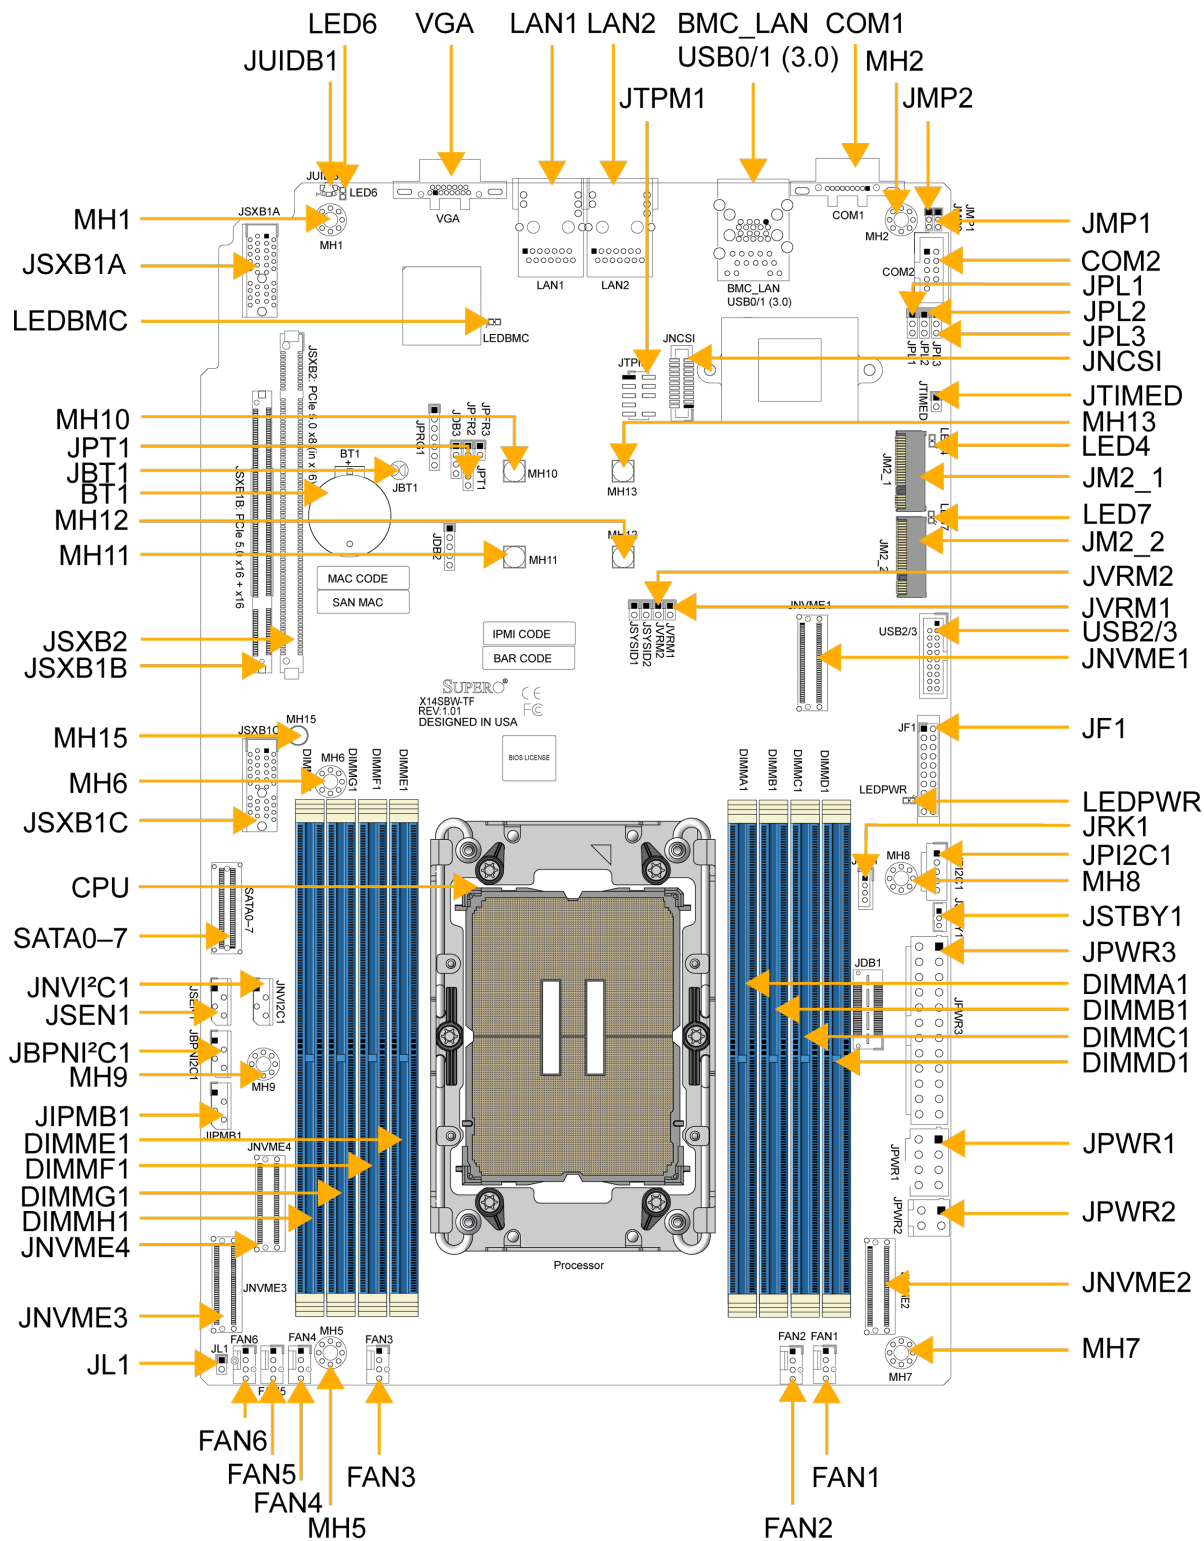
LED6 VGA LAN1 LAN2 BMC_LAN COM1
JUIDB1
USB0/1 (3.0)
MH2
JTPM1
JMP2

MH1
JSXB1A
LEDBMC
MH10
JPT1
JBT1
BT1
MH12
MH11
JSXB2
JSXB1B
MH15
MH6
JSXB1C
CPU
SATA0–7
JNVI²C1
JSEN1
JBPNI²C1
MH9
JIPMB1
DIMME1
DIMMF1
DIMMG1
DIMMH1
JNVME4
JNVME3
JL1

JMP1
COM2
JPL1
JPL2
JPL3
JNCSI
JTIMED
MH13
LED4
JM2_1
LED7
JM2_2
JVRM2
JVRM1
USB2/3
JNVME1
JF1
LEDPWR
JRK1
JPI2C1
MH8
JSTBY1
JPWR3
DIMMA1
DIMMB1
DIMMC1
DIMMD1
JPWR1
JPWR2
JNVME2
MH7

FAN6
FAN5
FAN4
MH5
FAN3
FAN2
FAN1

JUIDB1 LED6 VGA LAN1 LAN2 BMC_LAN USB0/1 (3.0) COM1 MH2 JMP1 COM2 JSXB1A MH1 LEDBMC JNCSI JTPM1 JPL1 JPL2 JPL3 JTIMED LED4 JM2_1 LED7 JM2_2 JSXB2: PCIe 5.0 x8 (in x 16) JSXB1B: PCIe 5.0 x16 + x16 BT1 JBT1 JPRG1 JDB3 JPFR2 JPFR3 JPT1 MH10 MH13 MH12 JDB2 MH11 MAC CODE SAN MAC IPMI CODE BAR CODE JSYSID1 JSYSID2 JVRM2 JVRM1 JNVME1 USB2/3 SUPERO X14SBW-TF REV:1.01 DESIGNED IN USA BIOS LICENSE MH15 JSXB1C MH6 DIMMH1 DIMMG1 DIMMF1 DIMME1 DIMMA1 DIMMB1 DIMMC1 DIMMD1 JF1 LEDPWR MH8 JPI2C1 JSTBY1 SATA0~7 JNVI2C1 JSEN1 JBPNI2C1 MH9 JIPMB1 JDB1 JPWR3 JPWR1 JPWR2 JNVME4 JNVME3 Processor JNVME2 JL1 FAN6 FAN5 FAN4 MH5 FAN3 FAN2 FAN1 MH7